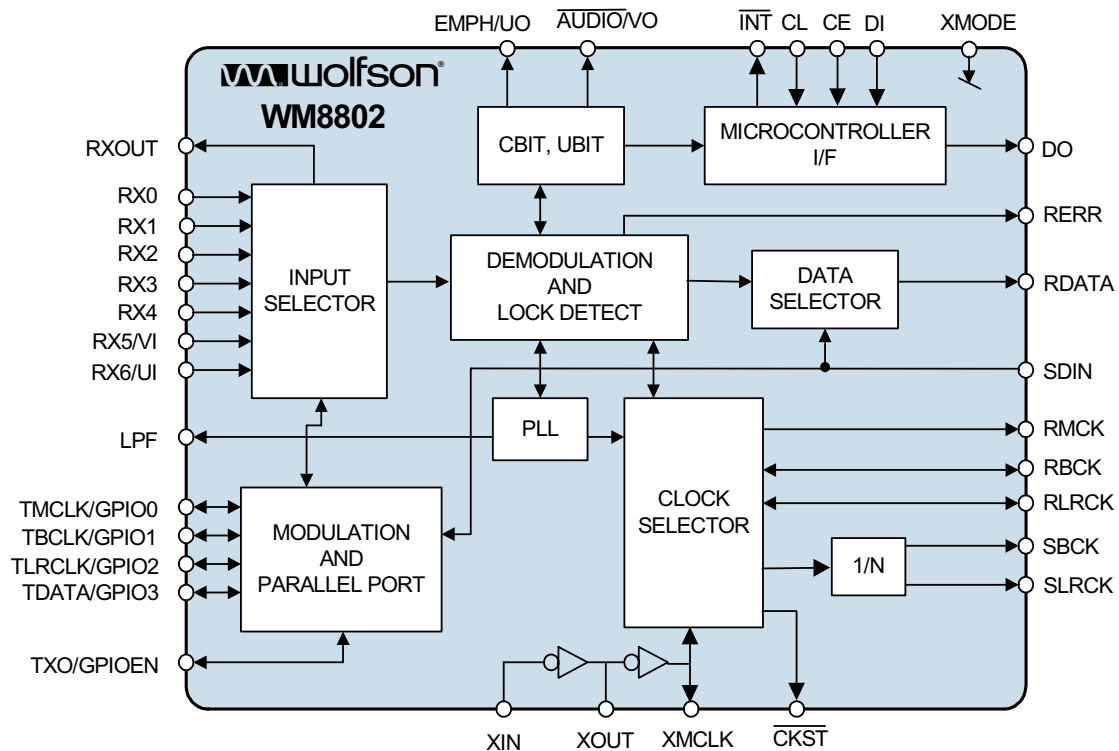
EMPH/UO $\overline{AUDIO}$/VO $\overline{INT}$ CL CE DI XMODE

wolfson
WM8802

RXOUT
RX0
RX1
RX2
RX3
RX4
RX5/VI
RX6/UI
LPF
TMCLK/GPIO0
TBCLK/GPIO1
TLRCLK/GPIO2
TDATA/GPIO3
TXO/GPIOEN

CBIT, UBIT
MICROCONTROLLER I/F
INPUT SELECTOR
DEMODULATION AND LOCK DETECT
DATA SELECTOR
PLL
CLOCK SELECTOR
MODULATION AND PARALLEL PORT
1/N

DO
RERR
RDATA
SDIN
RMCK
RBCK
RLRCK
SBCK
SLRCK

XIN XOUT XMCLK $\overline{CKST}$